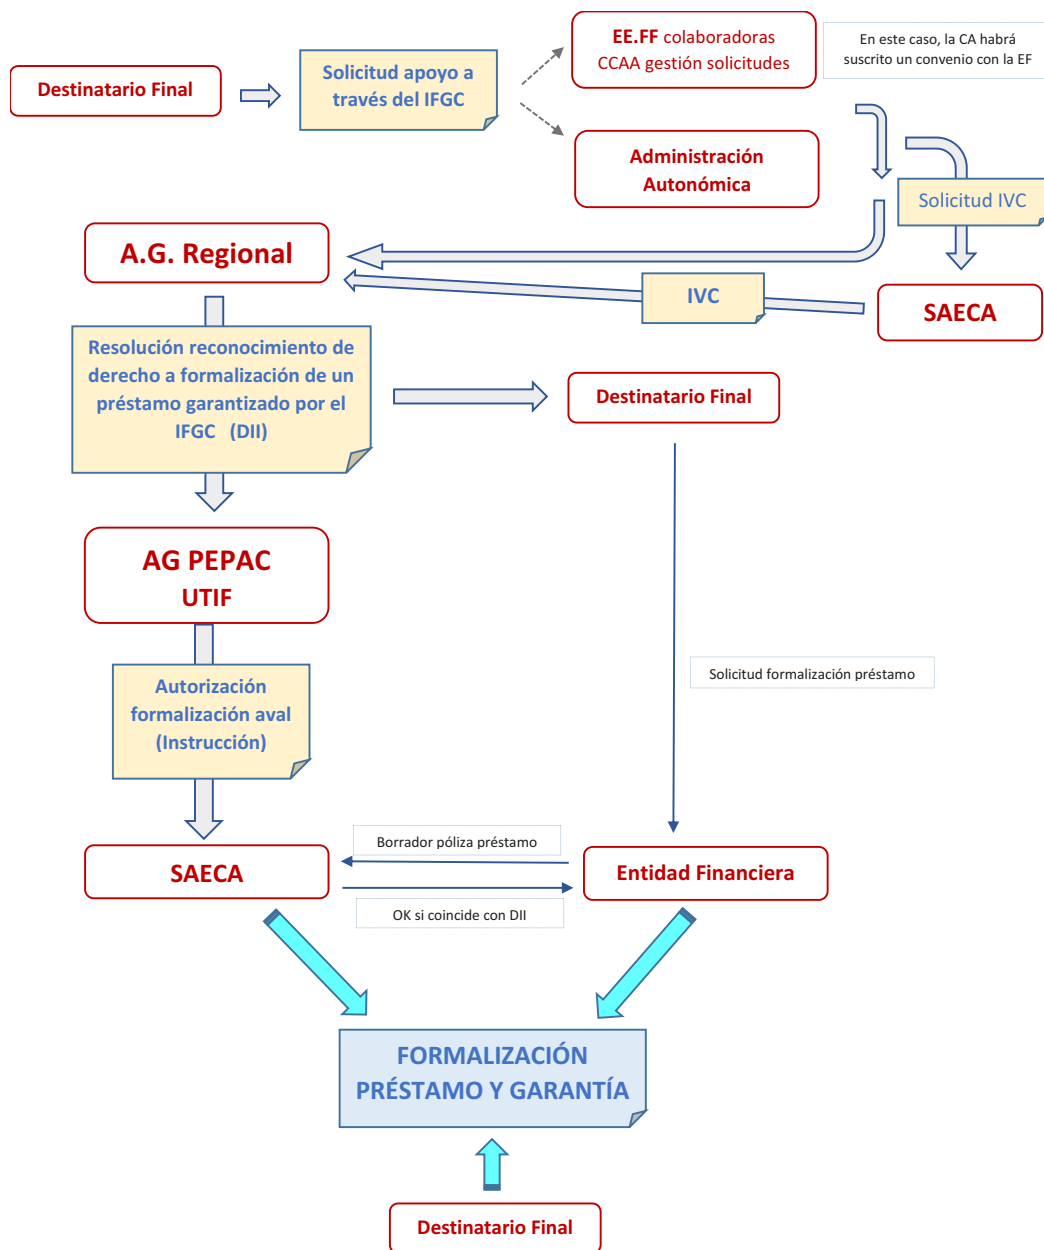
Destinatario Final

Solicitud apoyo a través del IFGC

EE.FF colaboradoras CCAA gestión solicitudes

En este caso, la CA habrá suscrito un convenio con la EF

Administración Autonómica

Solicitud IVC

A.G. Regional

IVC

SAECA

Resolución reconocimiento de derecho a formalización de un préstamo garantizado por el IFGC (DII)

Destinatario Final

AG PEPAC UTIF

Solicitud formalización préstamo

Autorización formalización aval (Instrucción)

Borrador póliza préstamo

SAECA

Entidad Financiera

OK si coincide con DII

FORMALIZACIÓN PRÉSTAMO Y GARANTÍA

Destinatario Final